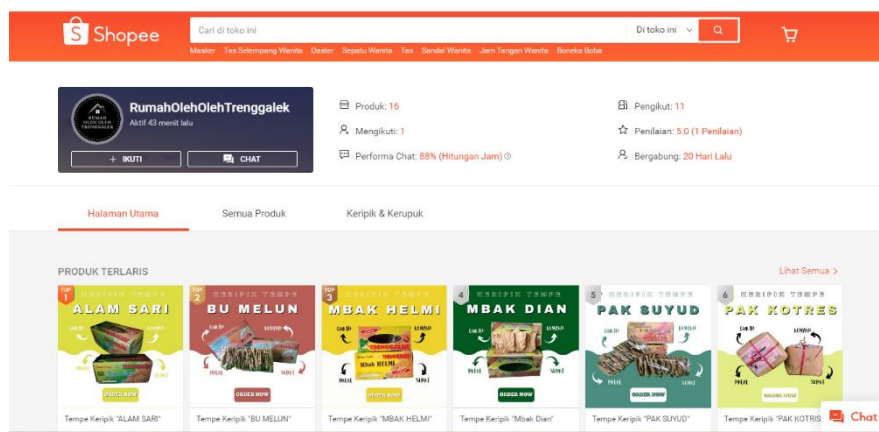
Shopee

Cari di toko ini

Di toko ini

Masker Tas Selempang Wanita Dester Sepatu Wanita Tas Sendal Wanita Jam Tangan Wanita Boneka Boba

RUMAH OLEH OLEH TRENGGALEK

RumahOlehOlehTrenggalek

Aktif 43 menit lalu

+ IKUTI

CHAT

Produk: 16

Mengikuti: 1

Performa Chat: 88% (Hitungan Jam)

Pengikut: 11

Penilaian: 5.0 (1 Penilaian)

Bergabung: 20 Hari Lalu

Halaman Utama

Semua Produk

Keripik & Kerupuk

PRODUK TERLARIS

Lihat Semua >

TOP 1

KERIPIK TEMPE

ALAM SARI

ORDER NOW

Tempe Keripik "ALAM SARI"

TOP 2

KERIPIK TEMPE

BU MELUN

ORDER NOW

Tempe Keripik "BU MELUN"

TOP 3

KERIPIK TEMPE

MBAK HELMI

ORDER NOW

Tempe Keripik "MBAK HELMI"

4

KERIPIK TEMPE

MBAK DIAN

ORDER NOW

Tempe Keripik "Mbak Dian"

5

KERIPIK TEMPE

PAK SUYUD

ORDER NOW

Tempe Keripik "PAK SUYUD"

6

KERIPIK TEMPE

PAK KOTRES

Tempe Keripik "PAK KOTRES"

Chat